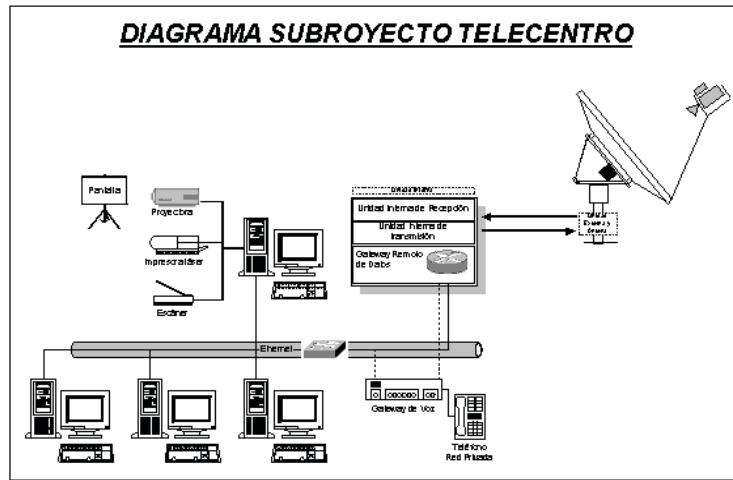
DIAGRAMA SUBROYECTO TELECENTRO

Pantalla

Proyector

Impresora/Láser

Escáner

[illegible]

Unidad Interna de Recepción

Unidad Interna de transmisión

Gateway Remoto de Datos

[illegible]

Ethernet

Gateway de Voz

Teléfono Red Privada